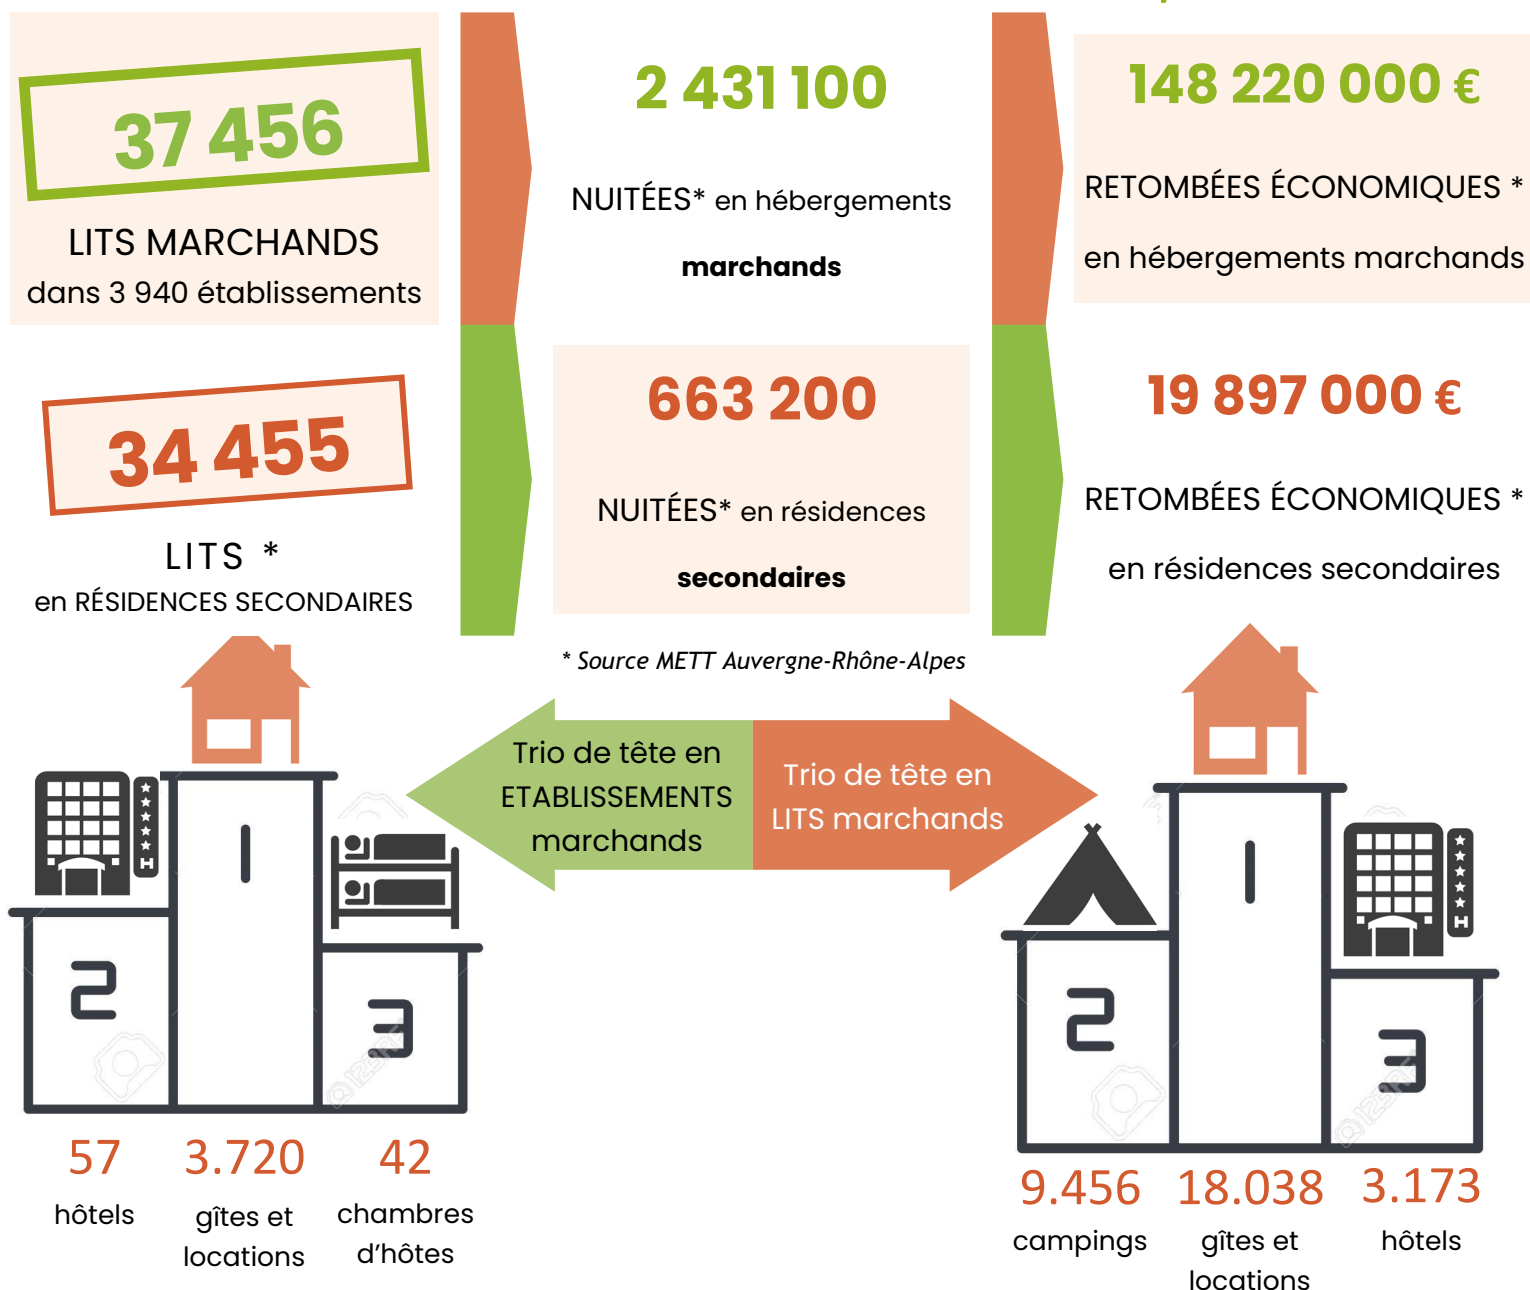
37 456

LITS MARCHANDS
dans 3 940 établissements

2 431 100

NUITÉES* en hébergements
marchands

148 220 000 €

RETOMBÉES ÉCONOMIQUES *
en hébergements marchands

34 455

LITS *
en RÉSIDENCES SECONDAIRES

663 200

NUITÉES* en résidences
secondaires

19 897 000 €

RETOMBÉES ÉCONOMIQUES *
en résidences secondaires

* Source METT Auvergne-Rhône-Alpes

Trio de tête en ETABLISSEMENTS marchands

Trio de tête en LITS marchands

1
2
3

57
hôtels

3.720
gîtes et locations

42
chambres d'hôtes

1
2
3

9.456
campings

18.038
gîtes et locations

3.173
hôtels